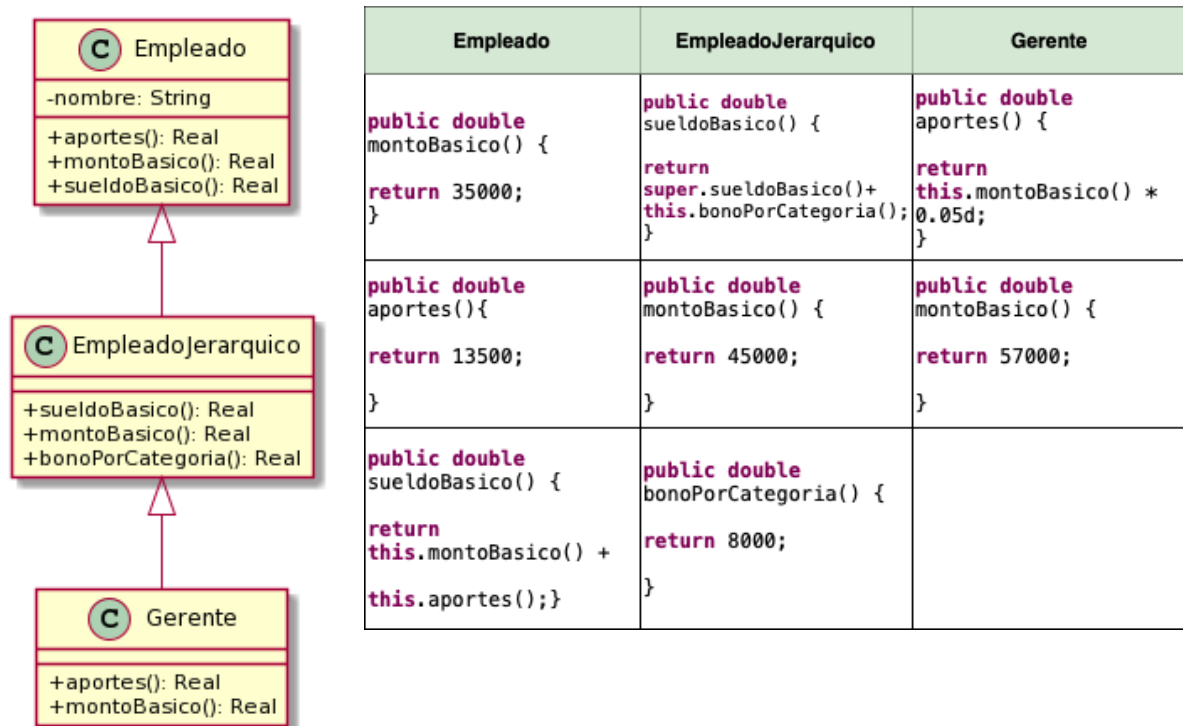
C Empleado
-nombre: String
+aportes(): Real
+montoBasico(): Real
+sueldoBasico(): Real

C EmpleadoJerarquico
+sueldoBasico(): Real
+montoBasico(): Real
+bonoPorCategoria(): Real

C Gerente
+aportes(): Real
+montoBasico(): Real

| Empleado | EmpleadoJerarquico | Gerente |
|---|---|---|
| public double montoBasico() { return 35000; } | public double sueldoBasico() { return super.sueldoBasico()+ this.bonoPorCategoria(); } | public double aportes() { return this.montoBasico() * 0.05d; } |
| public double aportes(){ return 13500; } | public double montoBasico() { return 45000; } | public double montoBasico() { return 57000; } |
| public double sueldoBasico() { return this.montoBasico() + this.aportes();} | public double bonoPorCategoria() { return 8000; } | |